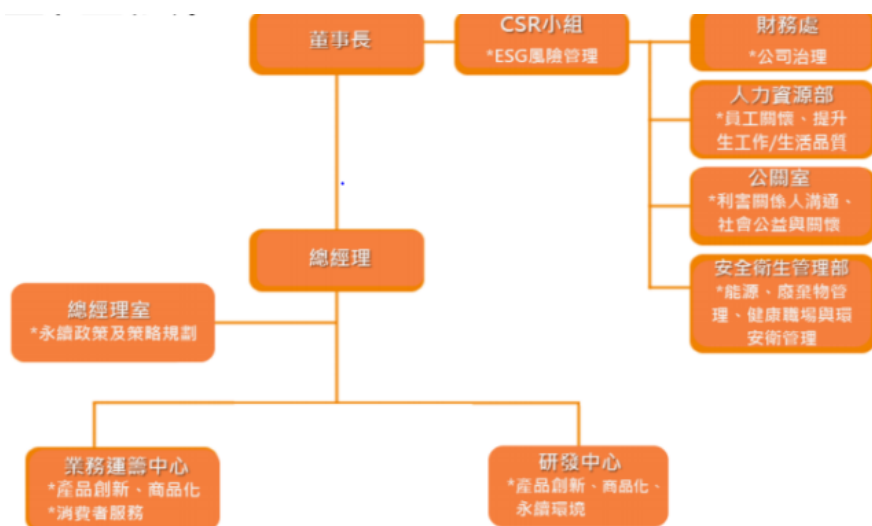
董事長

CSR小組
*ESG風險管理

財務處
*公司治理

人力資源部
*員工關懷、提升生工作/生活品質

公關室
*利害關係人溝通、社會公益與關懷

安全衛生管理部
*能源、廢棄物管理、健康職場與環安衛管理

總經理

總經理室
*永續政策及策略規劃

業務運籌中心
*產品創新、商品化
*消費者服務

研發中心
*產品創新、商品化、永續環境